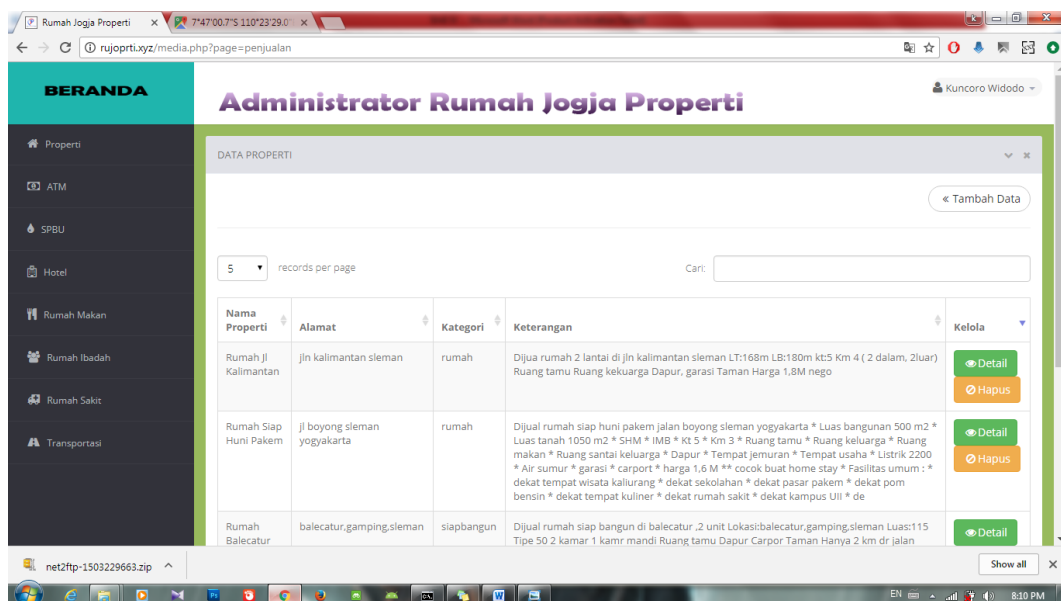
Rumah Jogja Properti ×
7°47'00.7"S 110°23'29.0" ×

rujoprti.xyz/media.php?page=penjualan

BERANDA

Administrator Rumah Jogja Properti

Kuncoro Widodo

Properti
ATM
SPBU
Hotel
Rumah Makan
Rumah Ibadah
Rumah Sakit
Transportasi

DATA PROPERTI

« Tambah Data

5 records per page

Cari:

| Nama Properti | Alamat | Kategori | Keterangan | Kelola |
|---|---|---|---|---|
| Rumah Jl Kalimantan | jln kalimantan sleman | rumah | Dijua rumah 2 lantai di jln kalimantan sleman LT:168m LB:180m kt:5 Km 4 ( 2 dalam, 2luar) Ruang tamu Ruang kekuarga Dapur, garasi Taman Harga 1,8M nego | Detail Hapus |
| Rumah Siap Huni Pakem | jl boyong sleman yogyakarta | rumah | Dijual rumah siap huni pakem jalan boyong sleman yogyakarta * Luas bangunan 500 m2 * Luas tanah 1050 m2 * SHM * IMB * Kt 5 * Km 3 * Ruang tamu * Ruang keluarga * Ruang makan * Ruang santai keluarga * Dapur * Tempat jemuran * Tempat usaha * Listrik 2200 * Air sumur * garasi * carport * harga 1,6 M ** cocok buat home stay * Fasilitas umum : * dekat tempat wisata kaliurang * dekat sekolahan * dekat pasar pakem * dekat pom bensin * dekat tempat kuliner * dekat rumah sakit * dekat kampus UII * de | Detail Hapus |
| Rumah Balecatur | balecatur,gamping,sleman | siapbangun | Dijual rumah siap bangun di balecatur ,2 unit Lokasi:balecatur,gamping,sleman Luas:115 Tipe 50 2 kamar 1 kamr mandi Ruang tamu Dapur Carpor Taman Hanya 2 km dr jalan | Detail |

net2ftp-1503229663.zip

Show all

EN 8:10 PM